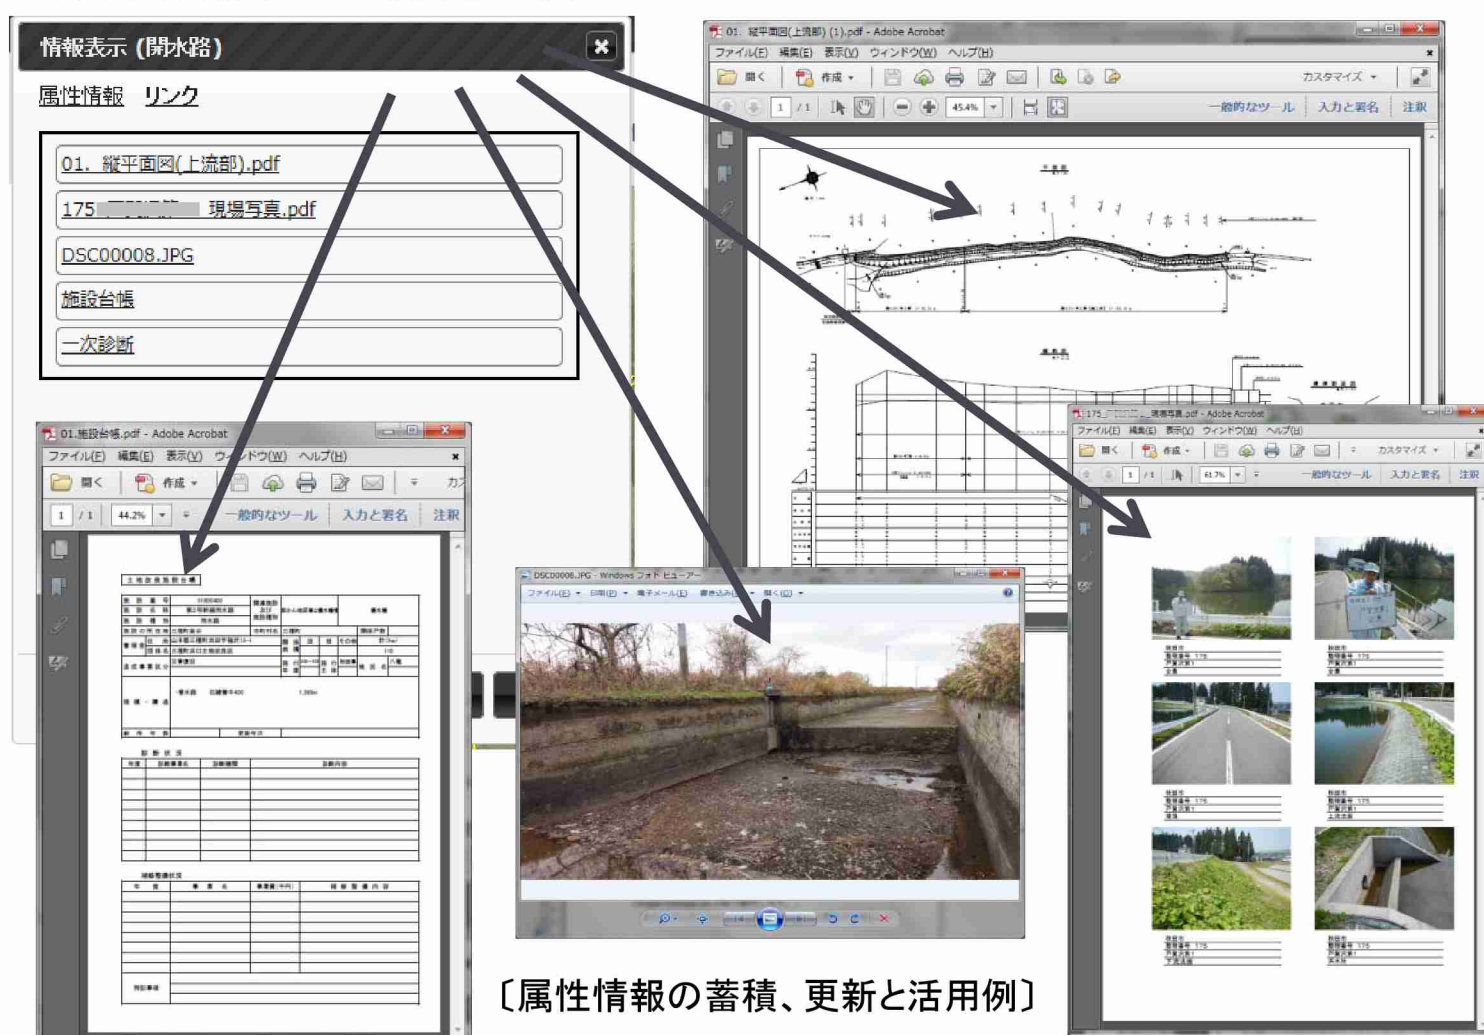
情報表示 (開水路)

属性情報 リンク

01. 縦平面図(上流部).pdf

175 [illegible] 現場写真.pdf

DSC00008.JPG

施設台帳

一次診断

01. 縦平面図(上流部) (1).pdf - Adobe Acrobat

ファイル(F) 編集(E) 表示(V) ウィンドウ(W) ヘルプ(H)

開く 作成 カスタマイズ

1 / 1 45.4% 一般的なツール 入力と署名 注釈

01.施設台帳.pdf - Adobe Acrobat

ファイル(F) 編集(E) 表示(V) ウィンドウ(W) ヘルプ(H)

開く 作成

1 / 1 44.2% 一般的なツール 入力と署名 注釈

DSC00008.JPG - Windows フォト ビューアー

ファイル(F) 印刷(P) 電子メール(E) 書き込み(U) 開く(O)

175_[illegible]_現場写真.pdf - Adobe Acrobat

ファイル(F) 編集(E) 表示(V) ウィンドウ(W) ヘルプ(H)

開く 作成 カスタマイズ

1 / 1 61.7% 一般的なツール 入力と署名 注釈

〔属性情報の蓄積、更新と活用例〕